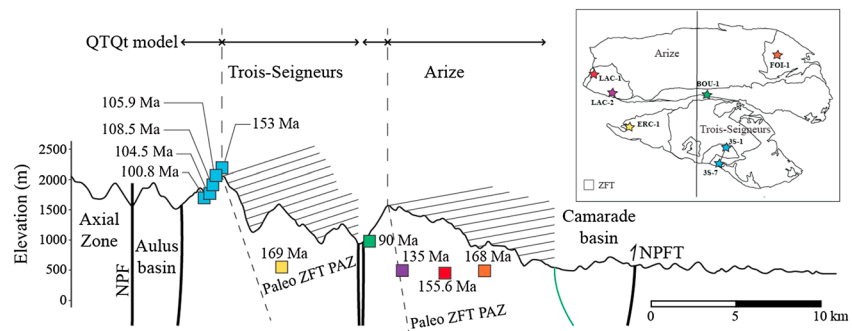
QTQt model

Trois-Seigneurs

Arize

105.9 Ma
108.5 Ma
104.5 Ma
100.8 Ma
153 Ma

2500
2000
1500
1000
500
0

Elevation (m)

Axial Zone

Aulus basin

NPF

169 Ma

Paleo ZFT PAZ

90 Ma

135 Ma

155.6 Ma

168 Ma

Paleo ZFT PAZ

Camarade basin

NPFT

0
5
10 km

Arize

FOI-1

LAC-1

LAC-2

BOU-1

ERC-1

Trois-Seigneurs

3S-1

3S-7

ZFT